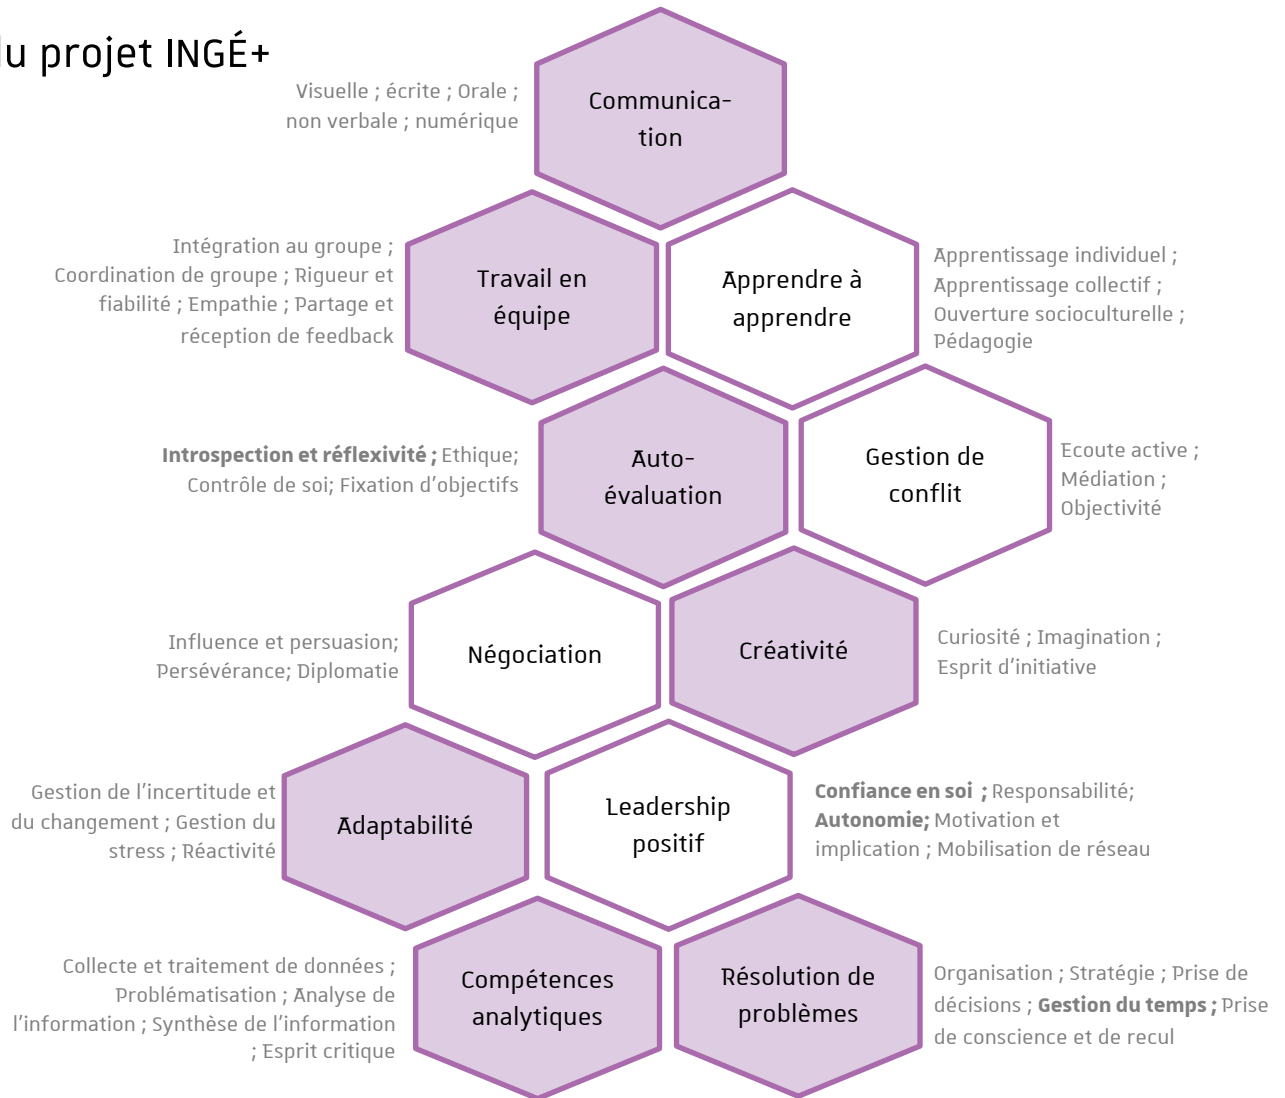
u projet INGÉ+

Visuelle ; écrite ; Orale ; non verbale ; numérique

Communication

Intégration au groupe ; Coordination de groupe ; Rigueur et fiabilité ; Empathie ; Partage et réception de feedback

Travail en équipe

Apprendre à apprendre

Apprentissage individuel ; Apprentissage collectif ; Ouverture socioculturelle ; Pédagogie

**Introspection et réflexivité ;** Ethique; Contrôle de soi; Fixation d'objectifs

Auto-évaluation

Gestion de conflit

Ecoute active ; Médiation ; Objectivité

Influence et persuasion; Persévérance; Diplomatie

Négociation

Créativité

Curiosité ; Imagination ; Esprit d'initiative

Gestion de l'incertitude et du changement ; Gestion du stress ; Réactivité

Adaptabilité

Leadership positif

**Confiance en soi ;** Responsabilité; **Autonomie;** Motivation et implication ; Mobilisation de réseau

Collecte et traitement de données ; Problématisation ; Analyse de l'information ; Synthèse de l'information ; Esprit critique

Compétences analytiques

Résolution de problèmes

Organisation ; Stratégie ; Prise de décisions ; **Gestion du temps ;** Prise de conscience et de recul